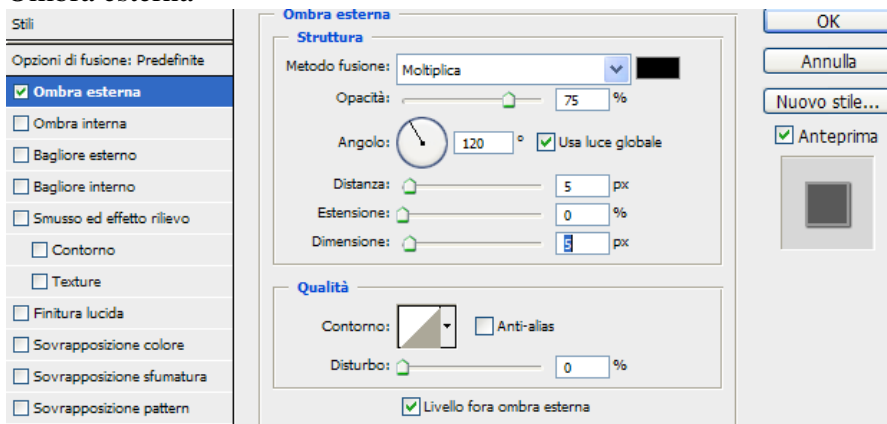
Stili

Opzioni di fusione: Predefinite

☑ Ombra esterna

☐ Ombra interna

☐ Bagliore esterno

☐ Bagliore interno

☐ Smusso ed effetto rilievo

☐ Contorno

☐ Texture

☐ Finitura lucida

☐ Sovrapposizione colore

☐ Sovrapposizione sfumatura

☐ Sovrapposizione pattern

Ombra esterna

Struttura

Metodo fusione: Moltiplica

Opacità: 75 %

Angolo: 120 ° ☑ Usa luce globale

Distanza: 5 px

Estensione: 0 %

Dimensione: 5 px

Qualità

Contorno: ☐ Anti-alias

Disturbo: 0 %

☑ Livello fora ombra esterna

OK

Annulla

Nuovo stile...

☑ Anteprima